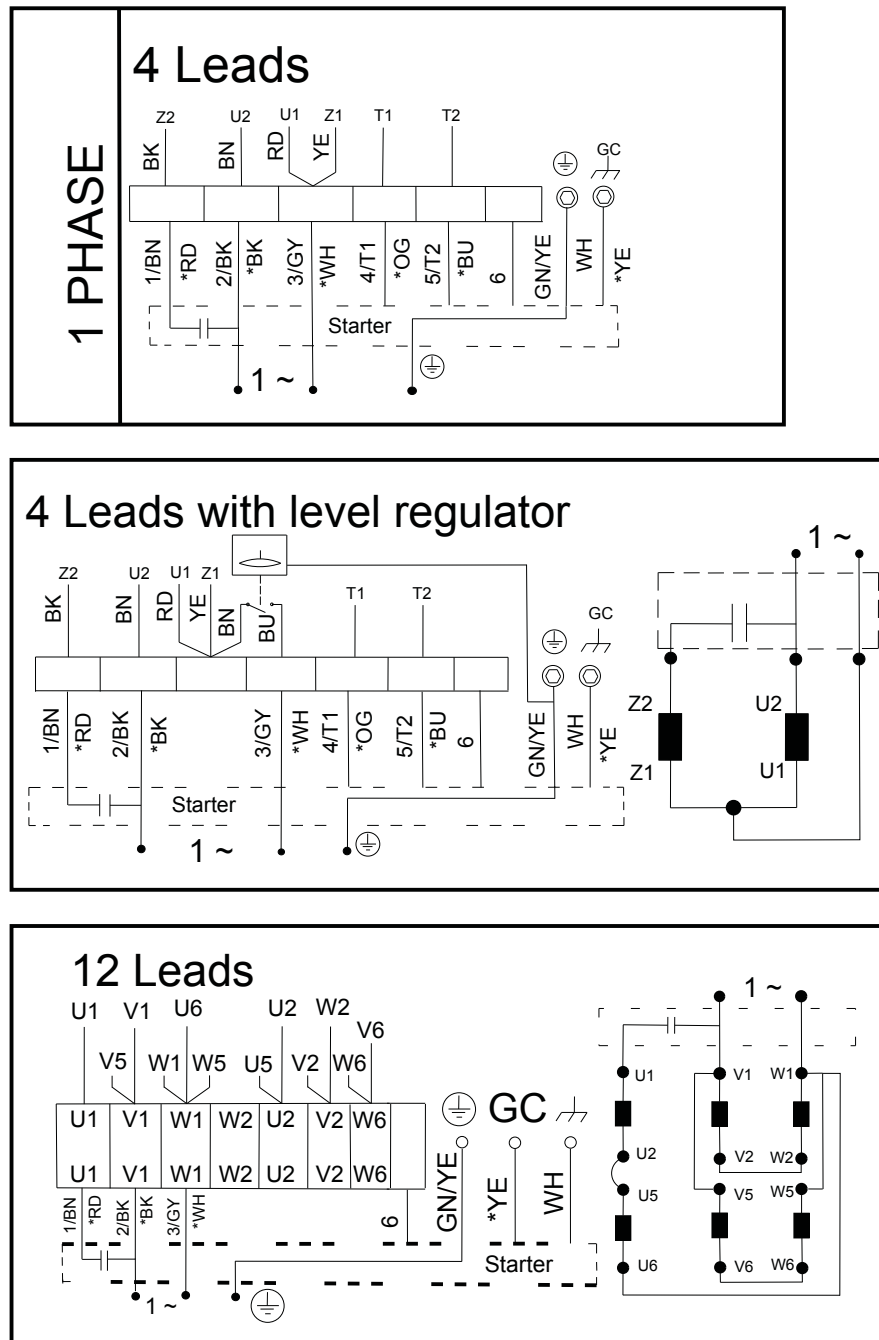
1 PHASE

4 Leads

Z2 U2 U1 Z1 T1 T2

BK BN RD YE

GC

1/BN *RD 2/BK *BK 3/GY *WH 4/T1 *OG 5/T2 *BU 6 GN/YE WH *YE

Starter

1 ~

4 Leads with level regulator

Z2 U2 U1 Z1 T1 T2

BK BN RD YE BN BU

GC

1/BN *RD 2/BK *BK 3/GY *WH 4/T1 *OG 5/T2 *BU 6 GN/YE WH *YE

Starter

1 ~

1 ~

Z2 U2

Z1 U1

12 Leads

U1 V1 U6 U2 W2 V6

V5 W1 W5 U5 V2 W6

U1 V1 W1 W2 U2 V2 W6

U1 V1 W1 W2 U2 V2 W6

GC

1/BN *RD 2/BK *BK 3/GY *WH 6 GN/YE *YE WH

Starter

1 ~

1 ~

U1 V1 W1

U2 V2 W2

U5 V5 W5

U6 V6 W6